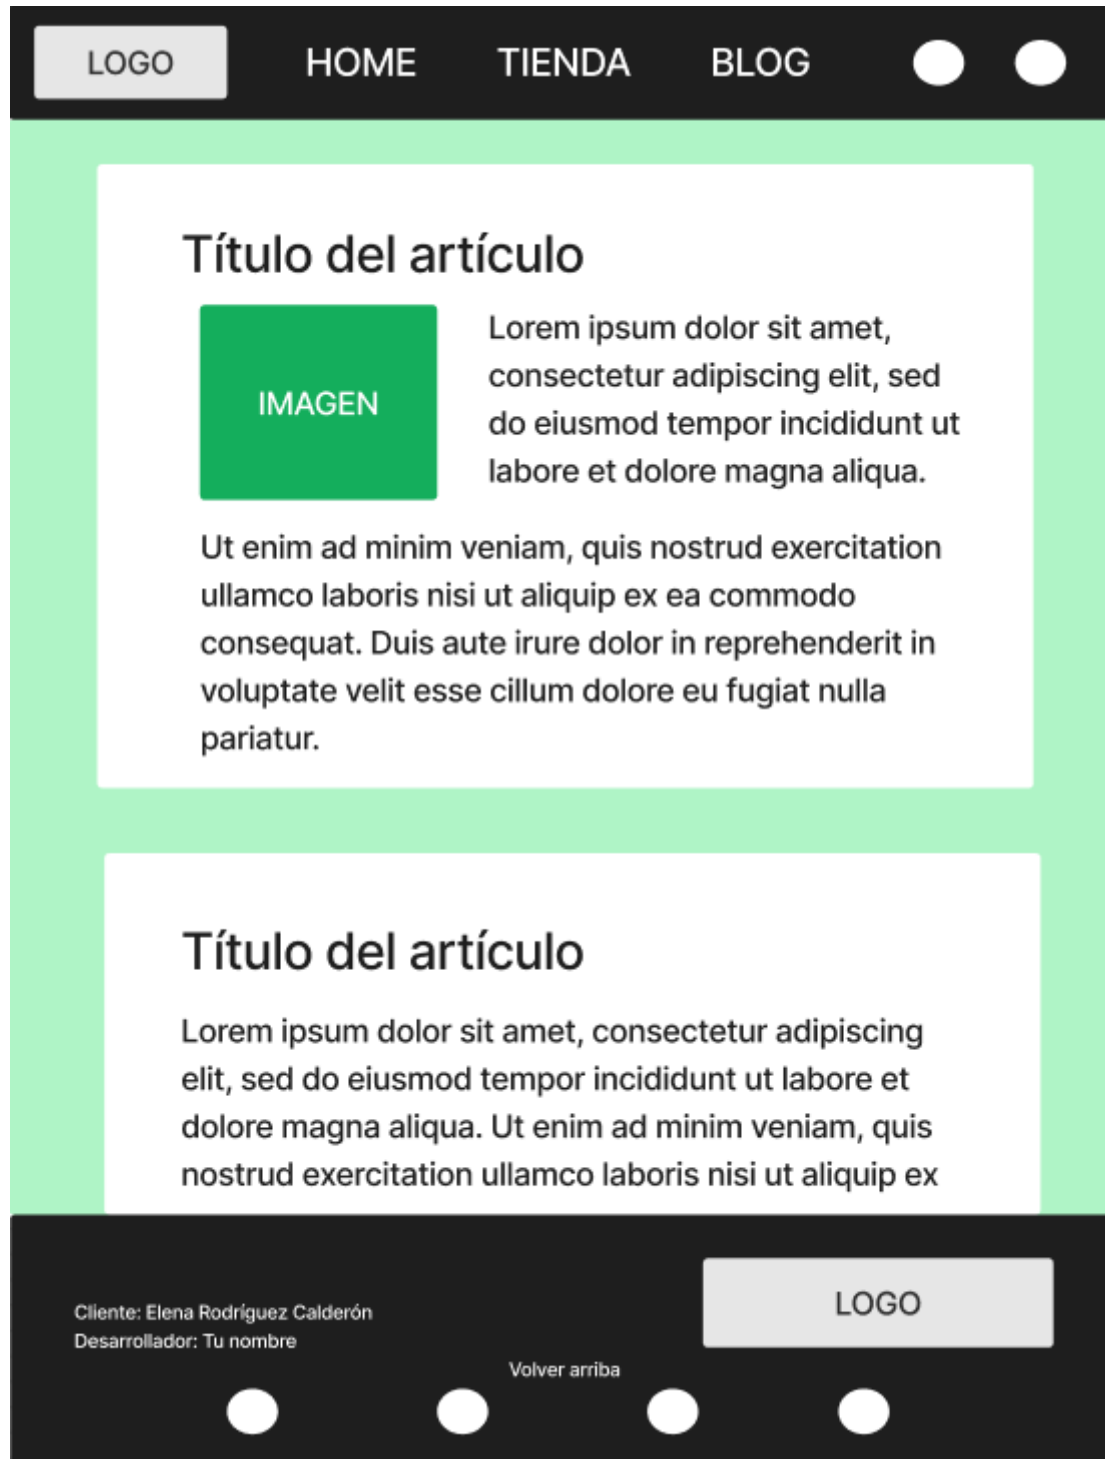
LOGO HOME TIENDA BLOG

Título del artículo

IMAGEN

Lorem ipsum dolor sit amet, consectetur adipiscing elit, sed do eiusmod tempor incididunt ut labore et dolore magna aliqua.

Ut enim ad minim veniam, quis nostrud exercitation ullamco laboris nisi ut aliquip ex ea commodo consequat. Duis aute irure dolor in reprehenderit in voluptate velit esse cillum dolore eu fugiat nulla pariatur.

Título del artículo

Lorem ipsum dolor sit amet, consectetur adipiscing elit, sed do eiusmod tempor incididunt ut labore et dolore magna aliqua. Ut enim ad minim veniam, quis nostrud exercitation ullamco laboris nisi ut aliquip ex

Cliente: Elena Rodríguez Calderón
Desarrollador: Tu nombre

LOGO

Volver arriba